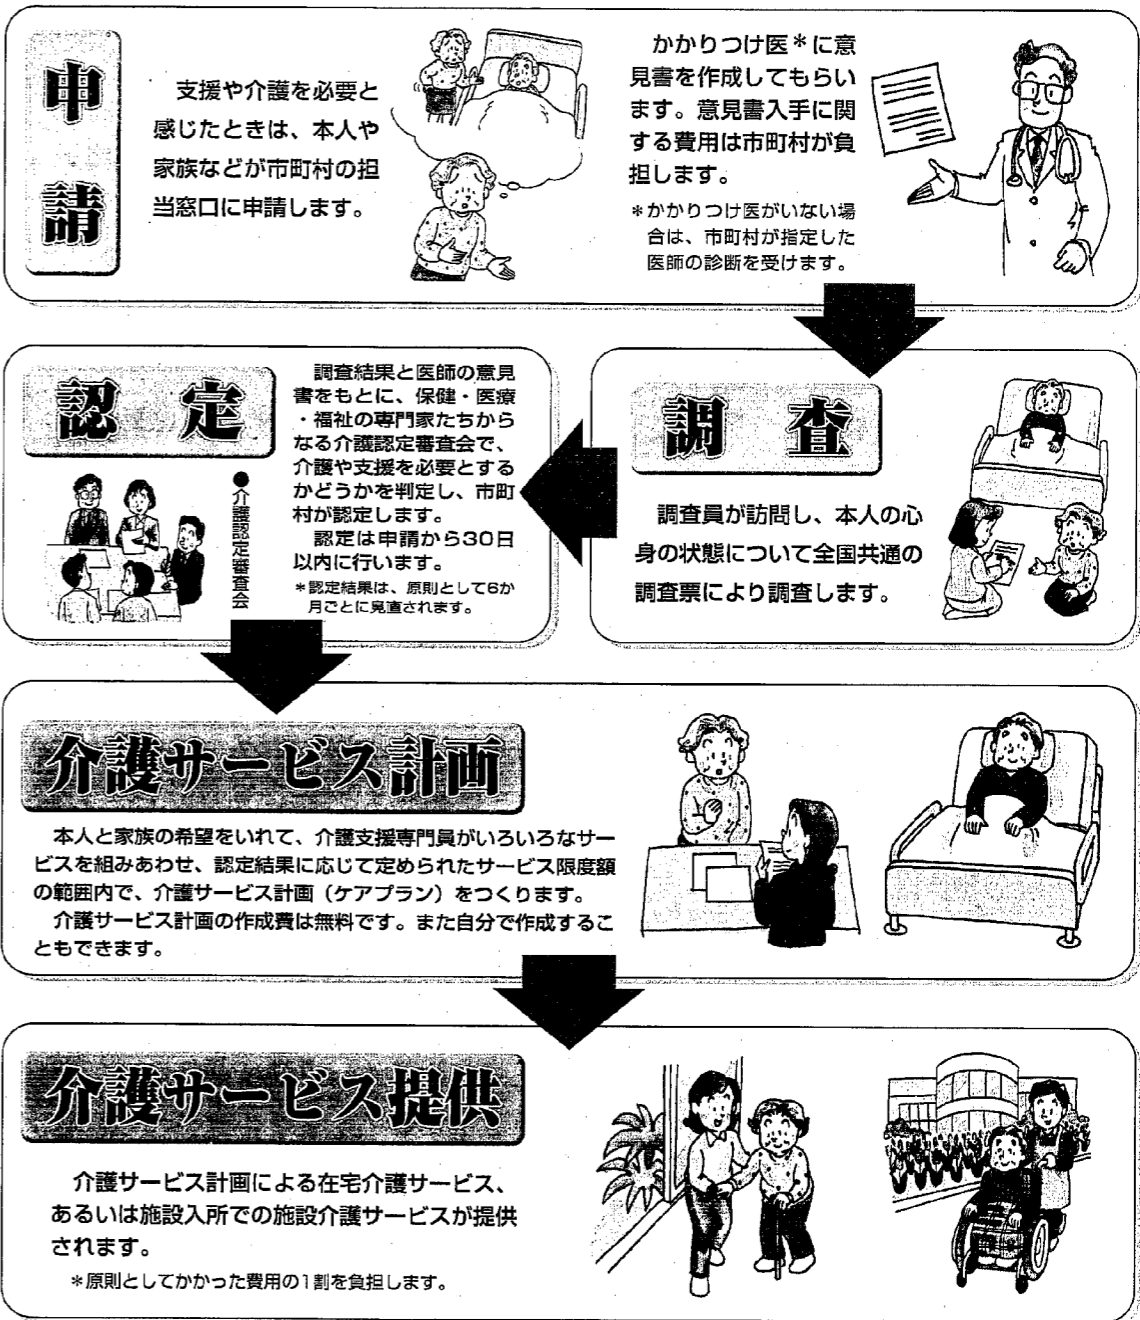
申請

支援や介護を必要と感じたときは、本人や家族などが市町村の担当窓口に申請します。

かかりつけ医＊に意見書を作成してもらいます。意見書入手に関する費用は市町村が負担します。

＊かかりつけ医がいない場合は、市町村が指定した医師の診断を受けます。

認定

●介護認定審査会

調査結果と医師の意見書をもとに、保健・医療・福祉の専門家たちからなる介護認定審査会で、介護や支援を必要とするかどうかを判定し、市町村が認定します。

認定は申請から30日以内に行います。

＊認定結果は、原則として6か月ごとに見直されます。

調査

調査員が訪問し、本人の心身の状態について全国共通の調査票により調査します。

介護サービス計画

本人と家族の希望をいれて、介護支援専門員がいろいろなサービスを組みあわせ、認定結果に応じて定められたサービス限度額の範囲内で、介護サービス計画（ケアプラン）をつくります。

介護サービス計画の作成費は無料です。また自分で作成することもできます。

介護サービス提供

介護サービス計画による在宅介護サービス、あるいは施設入所での施設介護サービスが提供されます。

＊原則としてかかった費用の1割を負担します。